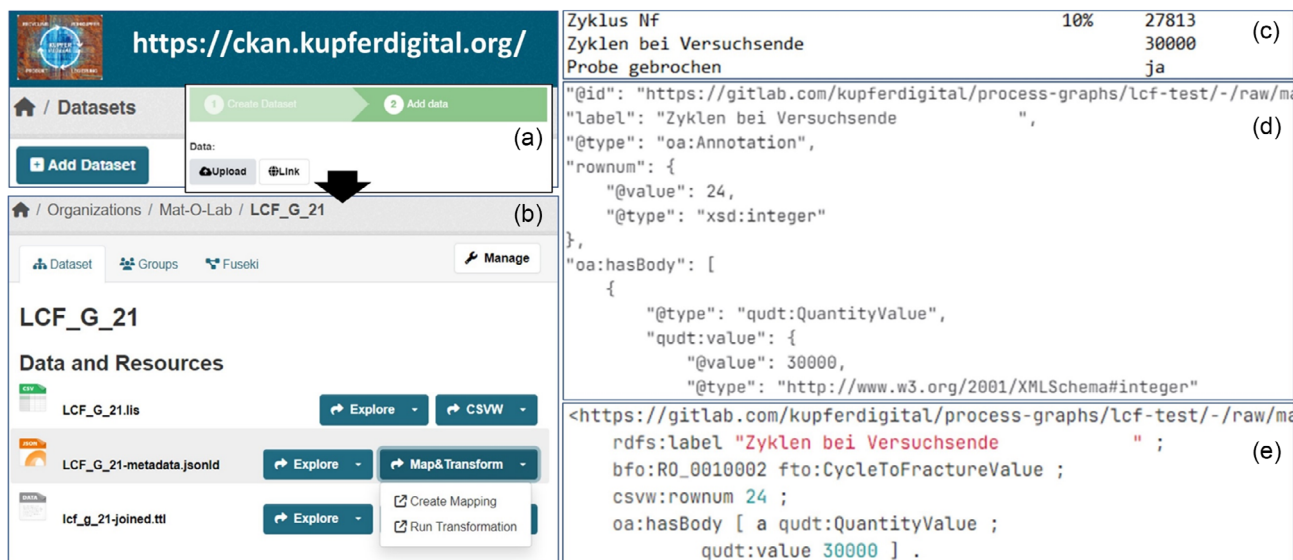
https://ckan.kupferdigital.org/

Datasets

1 Create Dataset 2 Add data

Data:

Upload Link

(a)

Add Dataset

Organizations / Mat-O-Lab / LCF_G_21

(b)

Dataset Groups Fuseki Manage

LCF_G_21

Data and Resources

CSV LCF_G_21.lis Explore CSVW

JSON LCF_G_21-metadata.jsonld Explore Map&Transform

Create Mapping
Run Transformation

DATA lcf_g_21-joined.ttl Explore

| Zyklus Nf | 10% | 27813 |
|---|---|---|
| Zyklen bei Versuchsende | | 30000 |
| Probe gebrochen | | ja |

(c)

"@id": "https://gitlab.com/kupferdigital/process-graphs/lcf-test/-/raw/ma
"label": "Zyklen bei Versuchsende ",
"@type": "oa:Annotation",
"rownum": {
"@value": 24,
"@type": "xsd:integer"
},
"oa:hasBody": [
{
"@type": "qudt:QuantityValue",
"qudt:value": {
"@value": 30000,
"@type": "http://www.w3.org/2001/XMLSchema#integer"

(d)

<https://gitlab.com/kupferdigital/process-graphs/lcf-test/-/raw/ma
rdfs:label "Zyklen bei Versuchsende " ;
bfo:RO_0010002 fto:CycleToFractureValue ;
csvw:rownum 24 ;
oa:hasBody [ a qudt:QuantityValue ;
qudt:value 30000 ] .

(e)